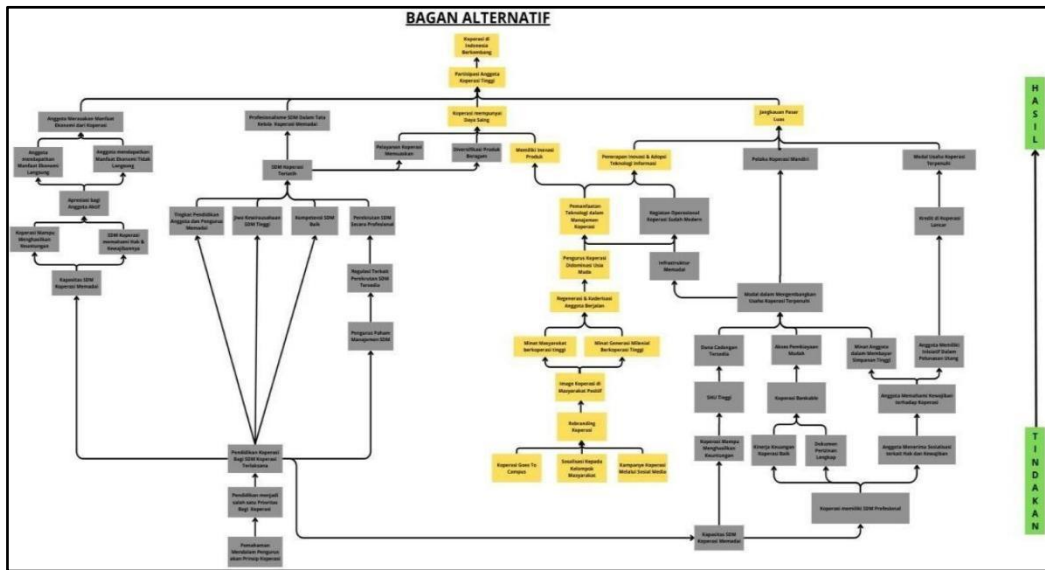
BAGAN ALTERNATIF

Koperasi di Indonesia Berkembang

Partisipasi Anggota Koperasi Tinggi

Anggota Merasakan Manfaat Ekonomi dari Koperasi

Profesionalisme SDM Dalam Tata Kelola Koperasi Memadai

Koperasi mempunyai Daya Saing

Jangkauan Pasar Luas

H A S I L

Anggota mendapatkan Manfaat Ekonomi Langsung

Anggota mendapatkan Manfaat Ekonomi Tidak Langsung

Pelayanan Koperasi Memuaskan

Diversifikasi Produk Beragam

Memiliki Inovasi Produk

Penerapan Inovasi & Adopsi Teknologi Informasi

Pelaku Koperasi Mandiri

Modal Usaha Koperasi Terpenuhi

SDM Koperasi Terdidik

Apresiasi bagi Anggota Aktif

Tingkat Pendidikan Anggota dan Pengurus Memadai

Jiwa Kewirausahaan SDM Tinggi

Kompetensi SDM Baik

Perekrutan SDM Secara Profesional

Pemanfaatan Teknologi dalam Manajemen Koperasi

Kegiatan Operasional Koperasi Sudah Modern

Kredit di Koperasi Lancar

Koperasi Mampu Menghasilkan Keuntungan

SDM Koperasi memahami Hak & Kewajibannya

Pengurus Koperasi Didominasi Usia Muda

Infrastruktur Memadai

Kapasitas SDM Koperasi Memadai

Regulasi Terkait Perekrutan SDM Tersedia

Regenerasi & Kaderisasi Anggota Berjalan

Modal dalam Mengembangkan Usaha Koperasi Terpenuhi

Pengurus Paham Manajemen SDM

Minat Masyarakat berkoperasi Tinggi

Minat Generasi Milenial Berkoperasi Tinggi

Dana Cadangan Tersedia

Akses Pembiayaan Mudah

Minat Anggota dalam Membayar Simpanan Tinggi

Anggota Memiliki Inisiatif Dalam Pelunasan Utang

Image Koperasi di Masyarakat Positif

SHU Tinggi

Koperasi Bankable

Anggota Memahami Kewajiban terhadap Koperasi

Rebranding Koperasi

Koperasi Mampu Menghasilkan Keuntungan

Kinerja Keuangan Koperasi Baik

Dokumen Perizinan Lengkap

Anggota Menerima Sosialisasi terkait Hak dan Kewajiban

Pendidikan Koperasi Bagi SDM Koperasi Terlaksana

Koperasi Goes To Campus

Sosialisasi Kepada Kelompok Masyarakat

Kampanye Koperasi Melalui Sosial Media

T I N D A K A N

Pendidikan menjadi salah satu Prioritas Bagi Koperasi

Koperasi memiliki SDM Profesional

Pemahaman Mendalam Pengurus akan Prinsip Koperasi

Kapasitas SDM Koperasi Memadai